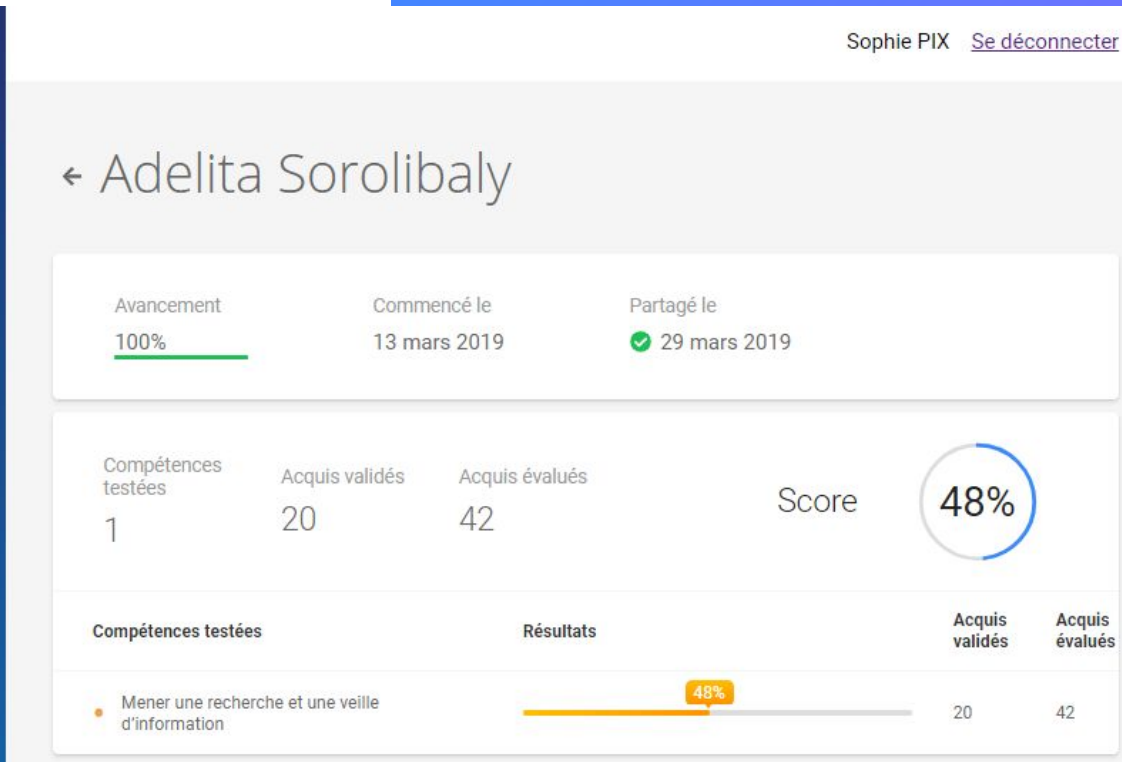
Sophie PIX Se déconnecter

← Adelita Sorolibaly

Avancement
100%

Commencé le
13 mars 2019

Partagé le
29 mars 2019

Compétences testées
1

Acquis validés
20

Acquis évalués
42

Score
48%

| Compétences testées | Résultats | Acquis validés | Acquis évalués |
|---|---|---|---|
| Mener une recherche et une veille d'information | 48% | 20 | 42 |